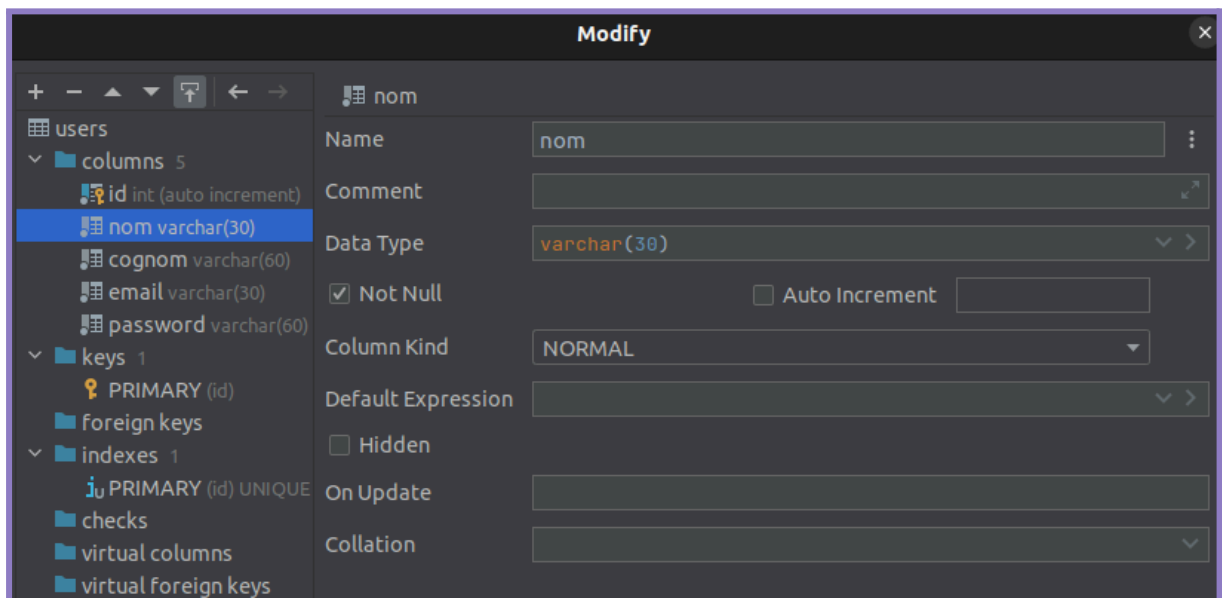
Modify

+ − ▲ ▼ ← →

users
columns 5
id int (auto increment)
nom varchar(30)
cognom varchar(60)
email varchar(30)
password varchar(60)
keys 1
PRIMARY (id)
foreign keys
indexes 1
PRIMARY (id) UNIQUE
checks
virtual columns
virtual foreign keys

nom

Name nom
Comment
Data Type varchar(30)
Not Null
Auto Increment
Column Kind NORMAL
Default Expression
Hidden
On Update
Collation